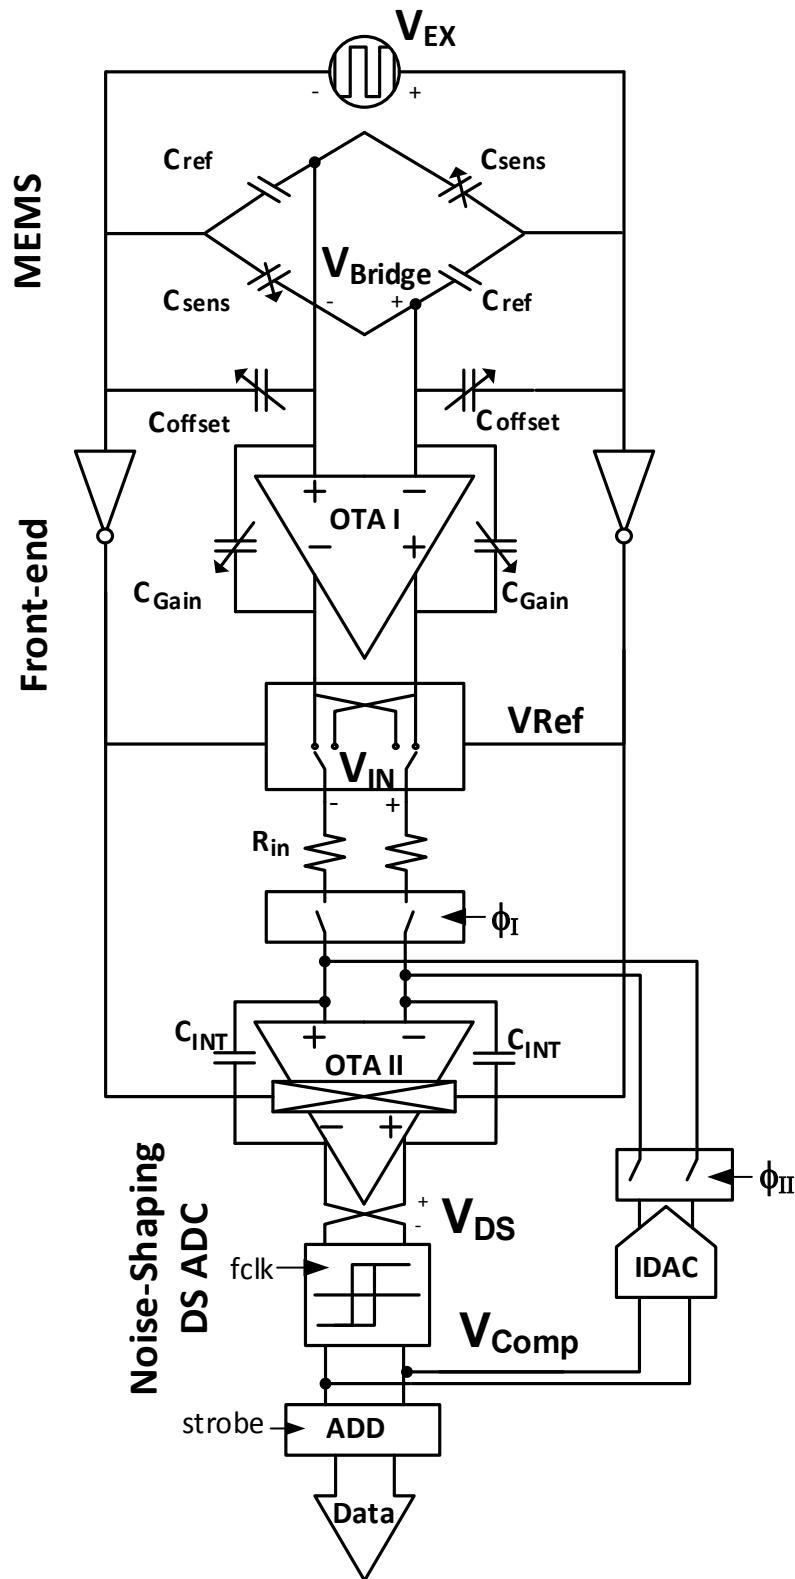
$V_{EX}$
- +
MEMS
Cref
Csens
$V_{Bridge}$
- +
Csens
Cref
Coffset
Coffset
Front-end
+ −
OTA I
− +
$C_{Gain}$
$C_{Gain}$
VRef
$V_{IN}$
- +
$R_{in}$
$\phi_I$
$C_{INT}$
+ −
OTA II
$C_{INT}$
− +
Noise-Shaping DS ADC
+ -
$V_{DS}$
$\phi_{II}$
fclk
IDAC
$V_{Comp}$
strobe
ADD
Data